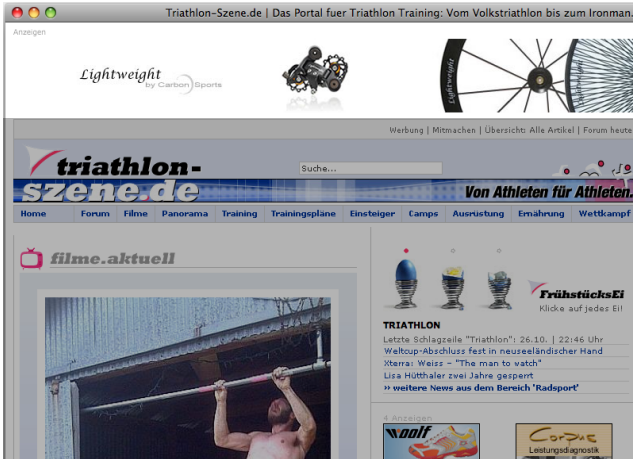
Triathlon-Szene.de | Das Portal fuer Triathlon Training: Vom Volkstriathlon bis zum Ironman.

Anzeigen

Lightweight by Carbon Sports

Werbung | Mitmachen | Übersicht: Alle Artikel | Forum heute

triathlon-szene.de

Suche...

Von Athleten für Athleten.

Home | Forum | Filme | Panorama | Training | Trainingspläne | Einsteiger | Camps | Ausrüstung | Ernährung | Wettkampf

filme.aktuell

FrühstücksEi
Klicke auf jedes Ei!

TRIATHLON
Letzte Schlagzeile "Triathlon": 26.10. | 22:46 Uhr
Weltcup-Abschluss fest in neuseeländischer Hand
Xterra: Weiss - "The man to watch"
Lisa Hütthaler zwei Jahre gesperrt
» weitere News aus dem Bereich 'Radsport'

4 Anzeigen

woolf

Corpus
Leistungsdiagnostik